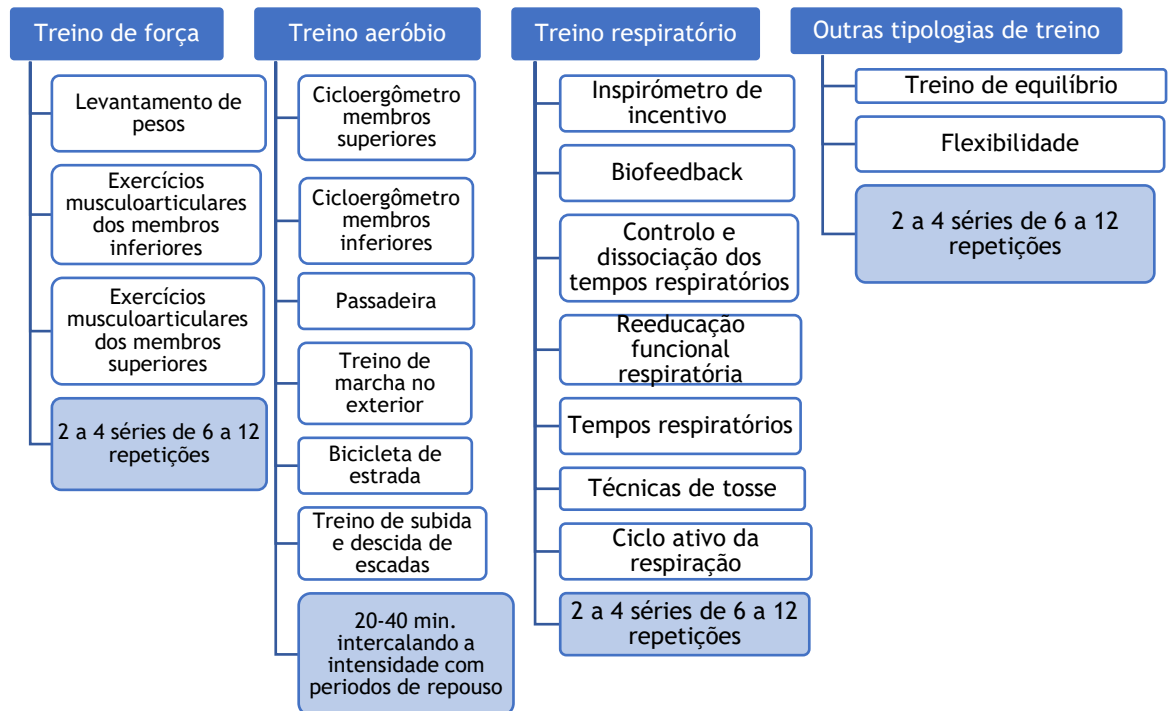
Treino de força

Levantamento de pesos

Exercícios musculoarticulares dos membros inferiores

Exercícios musculoarticulares dos membros superiores

2 a 4 séries de 6 a 12 repetições

Treino aeróbio

Cicloergômetro membros superiores

Cicloergômetro membros inferiores

Passadeira

Treino de marcha no exterior

Bicicleta de estrada

Treino de subida e descida de escadas

20-40 min. intercalando a intensidade com periodos de repouso

Treino respiratório

Inspirómetro de incentivo

Biofeedback

Controlo e dissociação dos tempos respiratórios

Reeducação funcional respiratória

Tempos respiratórios

Técnicas de tosse

Ciclo ativo da respiração

2 a 4 séries de 6 a 12 repetições

Outras tipologias de treino

Treino de equilíbrio

Flexibilidade

2 a 4 séries de 6 a 12 repetições